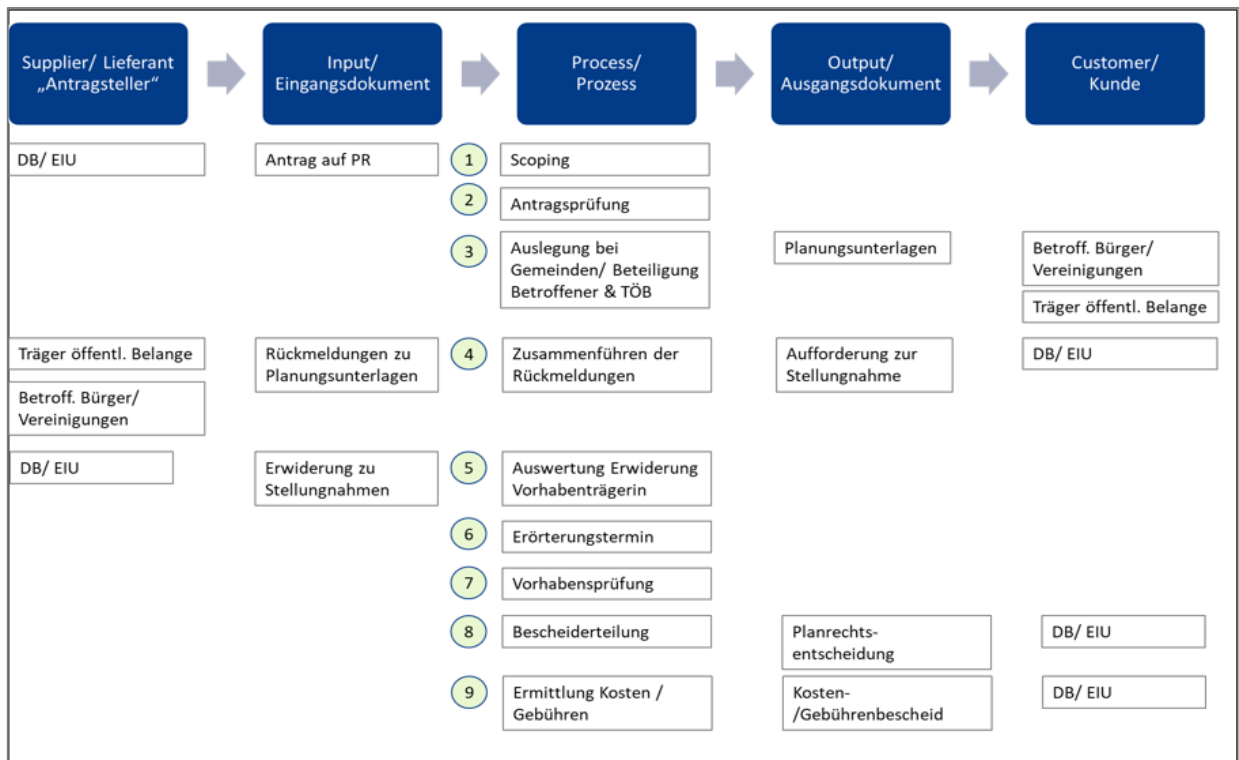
Supplier/ Lieferant „Antragsteller“

Input/ Eingangsdokument

Process/ Prozess

Output/ Ausgangsdokument

Customer/ Kunde

DB/ EIU

Antrag auf PR

1 Scoping

2 Antragsprüfung

3 Auslegung bei Gemeinden/ Beteiligung Betroffener & TÖB

Planungsunterlagen

Betroff. Bürger/ Vereinigungen

Träger öffentl. Belange

Träger öffentl. Belange

Betroff. Bürger/ Vereinigungen

Rückmeldungen zu Planungsunterlagen

4 Zusammenführen der Rückmeldungen

Aufforderung zur Stellungnahme

DB/ EIU

DB/ EIU

Erwiderung zu Stellungnahmen

5 Auswertung Erwiderung Vorhabenträgerin

6 Erörterungstermin

7 Vorhabensprüfung

8 Bescheiderteilung

Planrechts-entscheidung

DB/ EIU

9 Ermittlung Kosten / Gebühren

Kosten- /Gebührenbescheid

DB/ EIU